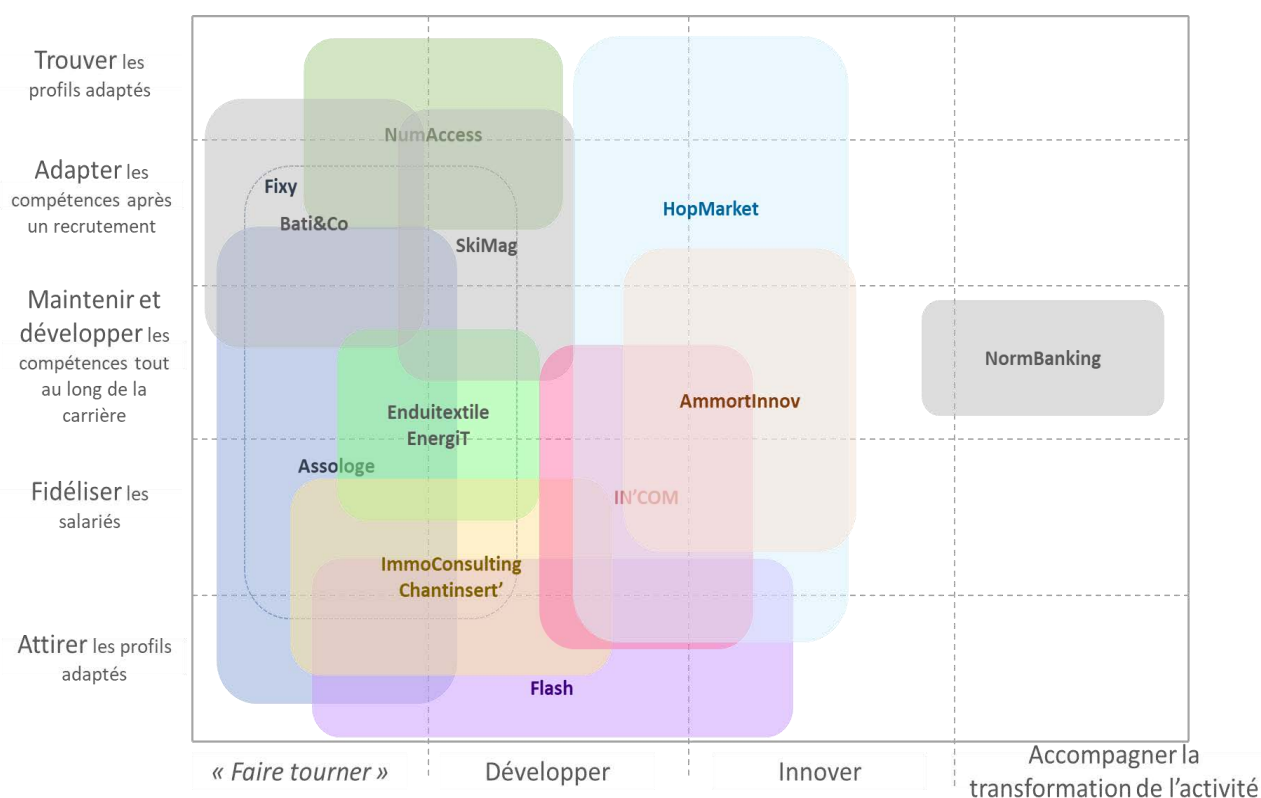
Trouver les profils adaptés

Adapter les compétences après un recrutement

Maintenir et développer les compétences tout au long de la carrière

Fidéliser les salariés

Attirer les profils adaptés

NumAccess

Fixy

Bati&Co

SkiMag

HopMarket

NormBanking

AmmortInnov

Enduitextile

EnergiT

Assologe

IN'COM

ImmoConsulting

Chantinsert'

Flash

« Faire tourner »

Développer

Innover

Accompagner la transformation de l'activité